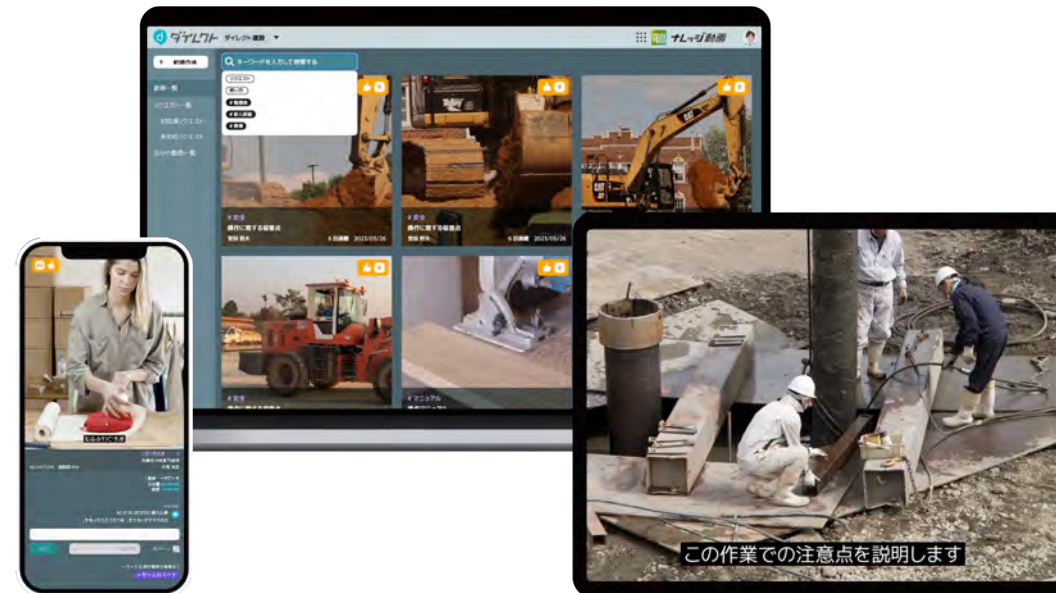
ダイレクト ダイレクト建設

ナレッジ動画

+ 新規作成

キーワードを入力して検索する

動画一覧

リクエスト一覧

ショート動画一覧

# 安全

操作に関する留意点

# 安全

操作に関する留意点

2025/05/26

2025/05/26

# マニュアル

たたみかた 方法

この作業での注意点を説明します